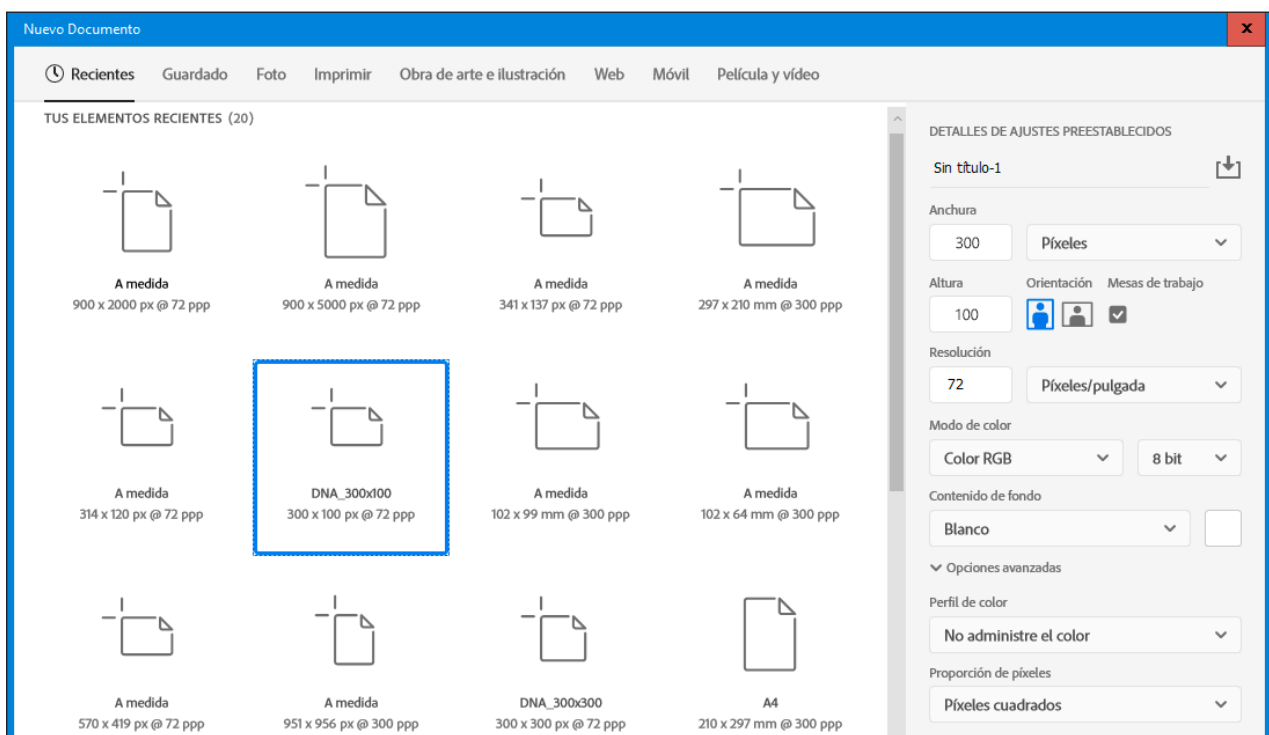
Nuevo Documento

x

Recientes Guardado Foto Imprimir Obra de arte e ilustración Web Móvil Película y vídeo

TUS ELEMENTOS RECIENTES (20)

A medida
900 x 2000 px @ 72 ppp

A medida
900 x 5000 px @ 72 ppp

A medida
341 x 137 px @ 72 ppp

A medida
297 x 210 mm @ 300 ppp

A medida
314 x 120 px @ 72 ppp

DNA_300x100
300 x 100 px @ 72 ppp

A medida
102 x 99 mm @ 300 ppp

A medida
102 x 64 mm @ 300 ppp

A medida
570 x 419 px @ 72 ppp

A medida
951 x 956 px @ 300 ppp

DNA_300x300
300 x 300 px @ 72 ppp

A4
210 x 297 mm @ 300 ppp

DETALLES DE AJUSTES PREESTABLECIDOS

Sin título-1

Anchura
300 Píxeles

Altura
100

Orientación Mesas de trabajo

Resolución
72 Píxeles/pulgada

Modo de color
Color RGB 8 bit

Contenido de fondo
Blanco

Opciones avanzadas

Perfil de color
No administre el color

Proporción de píxeles
Píxeles cuadrados